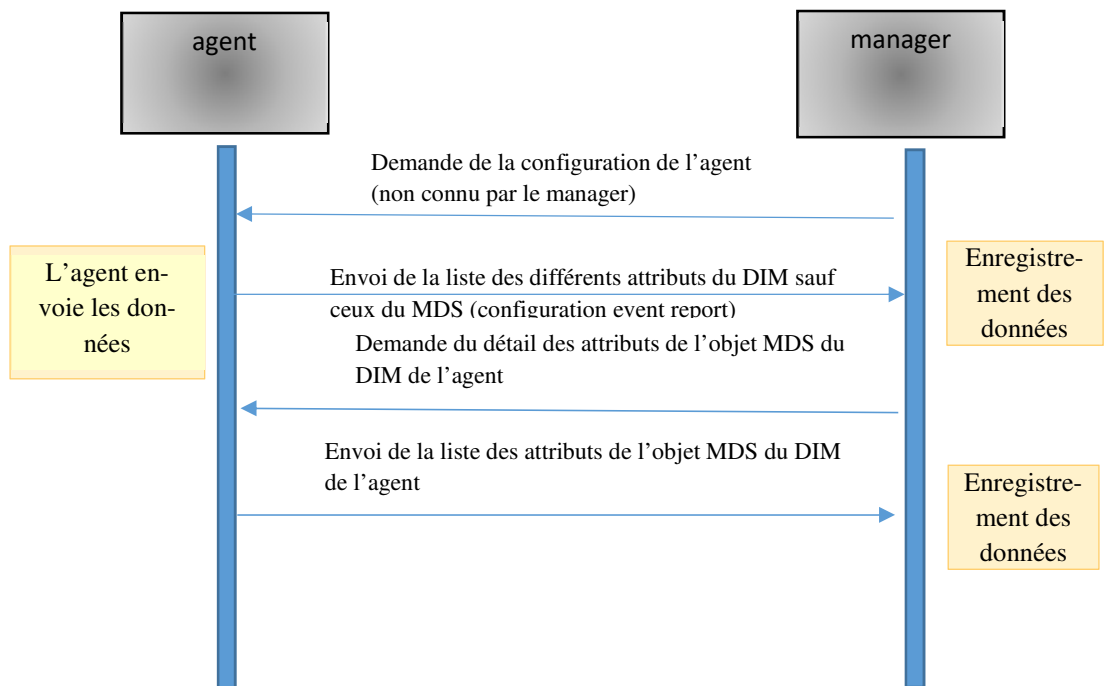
agent

manager

Demande de la configuration de l'agent (non connu par le manager)

L'agent envoie les données

Envoi de la liste des différents attributs du DIM sauf ceux du MDS (configuration event report)

Enregistrement des données

Demande du détail des attributs de l'objet MDS du DIM de l'agent

Envoi de la liste des attributs de l'objet MDS du DIM de l'agent

Enregistrement des données